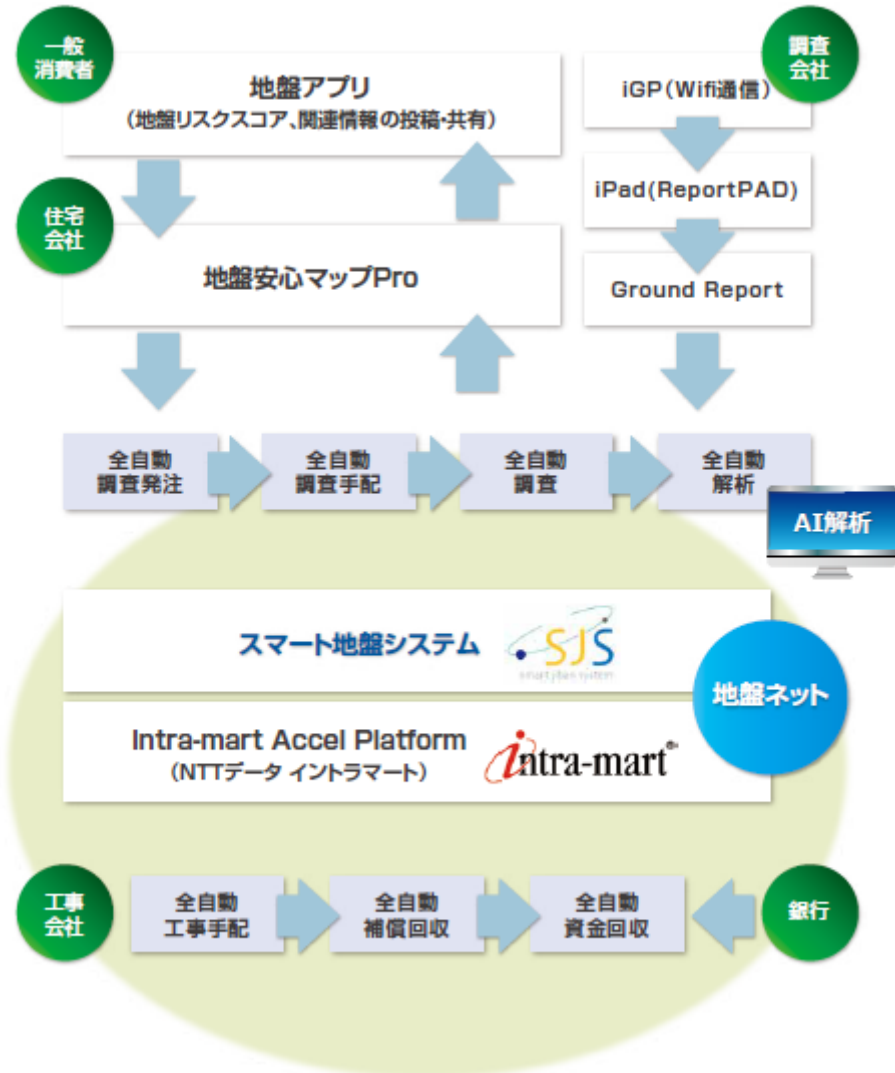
一般
消費者

地盤アプリ
（地盤リスクスコア、関連情報の投稿・共有）

調査
会社

iGP（Wifi通信）

iPad(ReportPAD)

Ground Report

住宅
会社

地盤安心マップPro

全自動
調査発注

全自動
調査手配

全自動
調査

全自動
解析

AI解析

スマート地盤システム

SJS
smartjiban system

地盤ネット

Intra-mart Accel Platform
（NTTデータ イントラマート）

intra-mart

工事
会社

全自動
工事手配

全自動
補償回収

全自動
資金回収

銀行